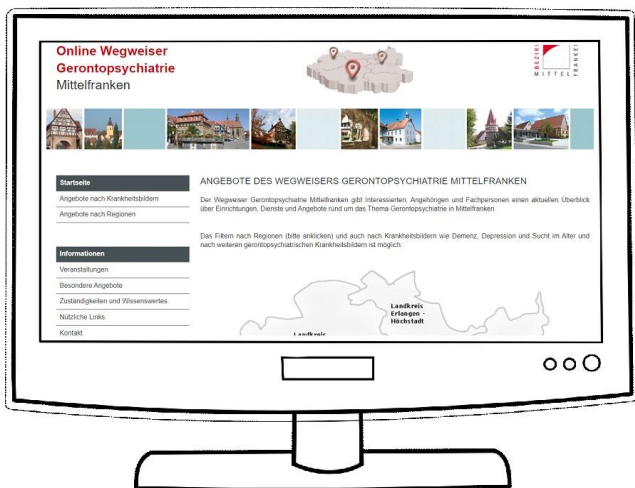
Online Wegweiser
Gerontopsychiatrie
Mittelfranken

BEZIRK MITTELFRANKEN

Startseite
Angebote nach Krankheitsbildern
Angebote nach Regionen

Informationen
Veranstaltungen
Besondere Angebote
Zuständigkeiten und Wissenswertes
Nützliche Links
Kontakt

ANGEBOTE DES WEGWEISERS GERONTOPSYCHIATRIE MITTELFRANKEN

Der Wegweiser Gerontopsychiatrie Mittelfranken gibt Interessierten, Angehörigen und Fachpersonen einen aktuellen Überblick über Einrichtungen, Dienste und Angebote rund um das Thema Gerontopsychiatrie in Mittelfranken.

Das Filtern nach Regionen (bitte anklicken) und auch nach Krankheitsbildern wie Demenz, Depression und Sucht im Alter und nach weiteren gerontopsychiatrischen Krankheitsbildern ist möglich.

Landkreis Erlangen - Höchstadt

Landkreis